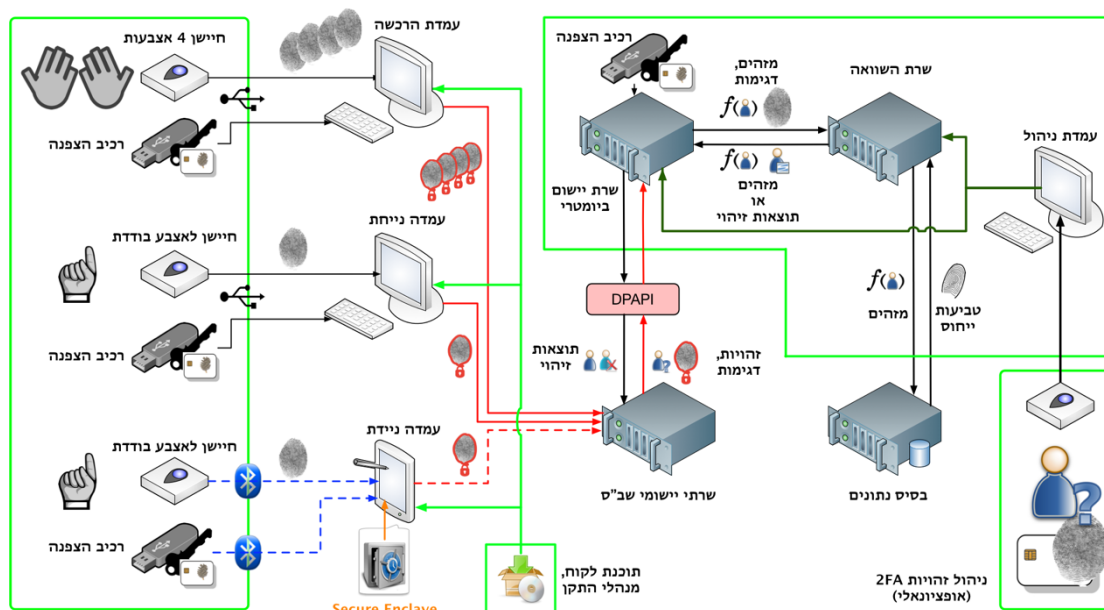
חיישן 4 אצבעות

רכיב הצפנה

חיישן לאצבע בודדת

רכיב הצפנה

חיישן לאצבע בודדת

רכיב הצפנה

עמדת הרכשה

עמדה נייחת

עמדה ניידת

Secure Enclave

תוכנת לקוח, מנהלי התקן

רכיב הצפנה

שרת יישום ביומטרי

מזהים, דגימות

$f(\cdot)$

$f(\cdot)$

מזהים או תוצאות זיהוי

שרת השוואה

עמדת ניהול

DPAPI

תוצאות זיהוי

זהויות, דגימות

שרתי יישומי שב"ס

$f(\cdot)$

מזהים

טביעות ייחוס

בסיס נתונים

ניהול זהויות 2FA (אופציונאלי)